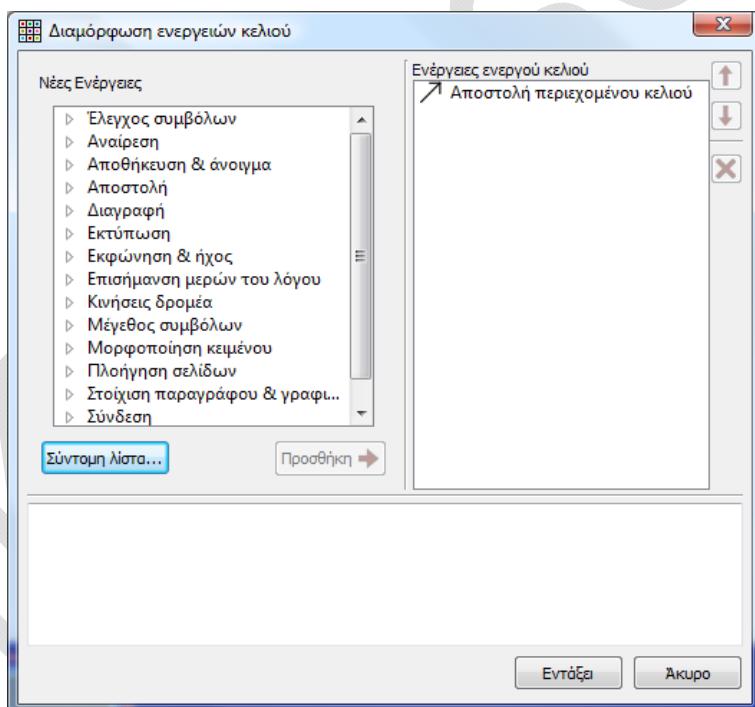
Διαμόρφωση ενεργειών κελιού

Νέες Ενέργειες

Έλεγχος συμβόλων
Αναίρεση
Αποθήκευση & άνοιγμα
Αποστολή
Διαγραφή
Εκτύπωση
Εκφώνηση & ήχος
Επισήμανση μερών του λόγου
Κινήσεις δρομέα
Μέγεθος συμβόλων
Μορφοποίηση κειμένου
Πλοήγηση σελίδων
Στοίχιση παραγράφου & γραφι...
Σύνδεση

Σύντομη λίστα...

Προσθήκη

Ενέργειες ενεργού κελιού

Αποστολή περιεχομένου κελιού

Εντάξει

Άκυρο